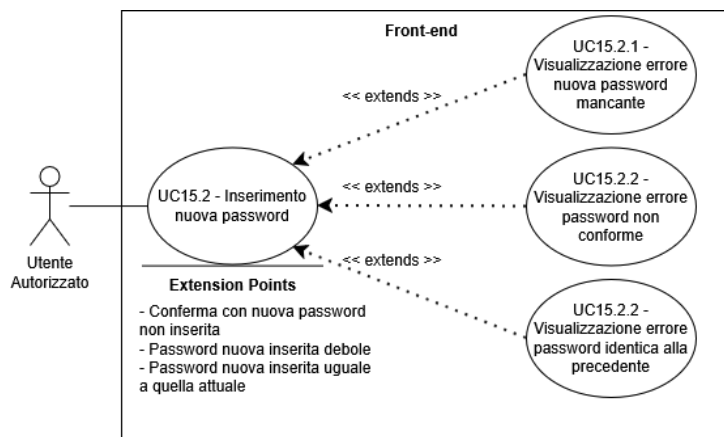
Front-end

Utente Autorizzato

UC15.2 - Inserimento nuova password

Extension Points

- Conferma con nuova password non inserita
- Password nuova inserita debole
- Password nuova inserita uguale a quella attuale

<< extends >>

<< extends >>

<< extends >>

UC15.2.1 - Visualizzazione errore nuova password mancante

UC15.2.2 - Visualizzazione errore password non conforme

UC15.2.2 - Visualizzazione errore password identica alla precedente